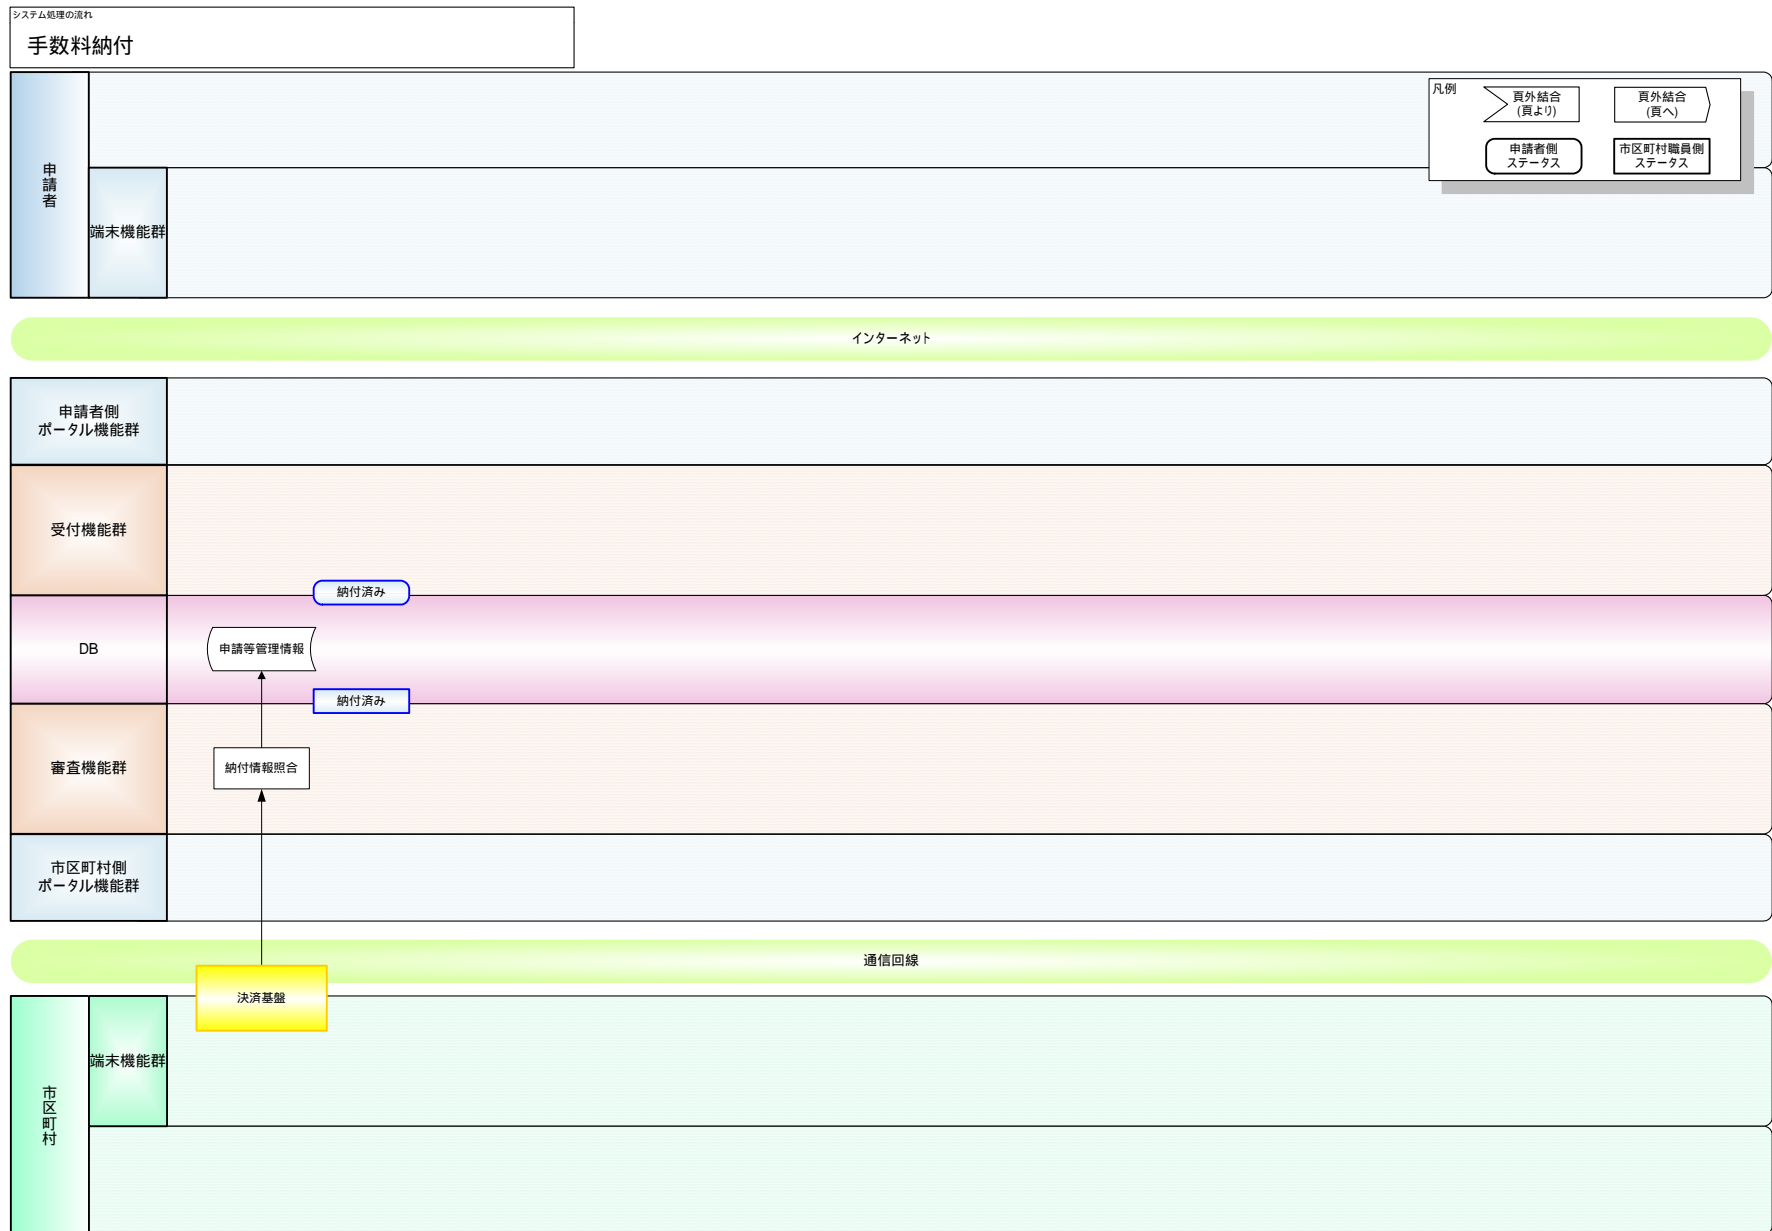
システム処理の流れ
手数料納付

凡例
頁外結合（頁より）
頁外結合（頁へ）
申請者側ステータス
市区町村職員側ステータス

申請者
端末機能群

インターネット

申請者側ポータル機能群

受付機能群

納付済み

DB
申請等管理情報

納付済み

審査機能群
納付情報照合

市区町村側ポータル機能群

通信回線
決済基盤

市区町村
端末機能群